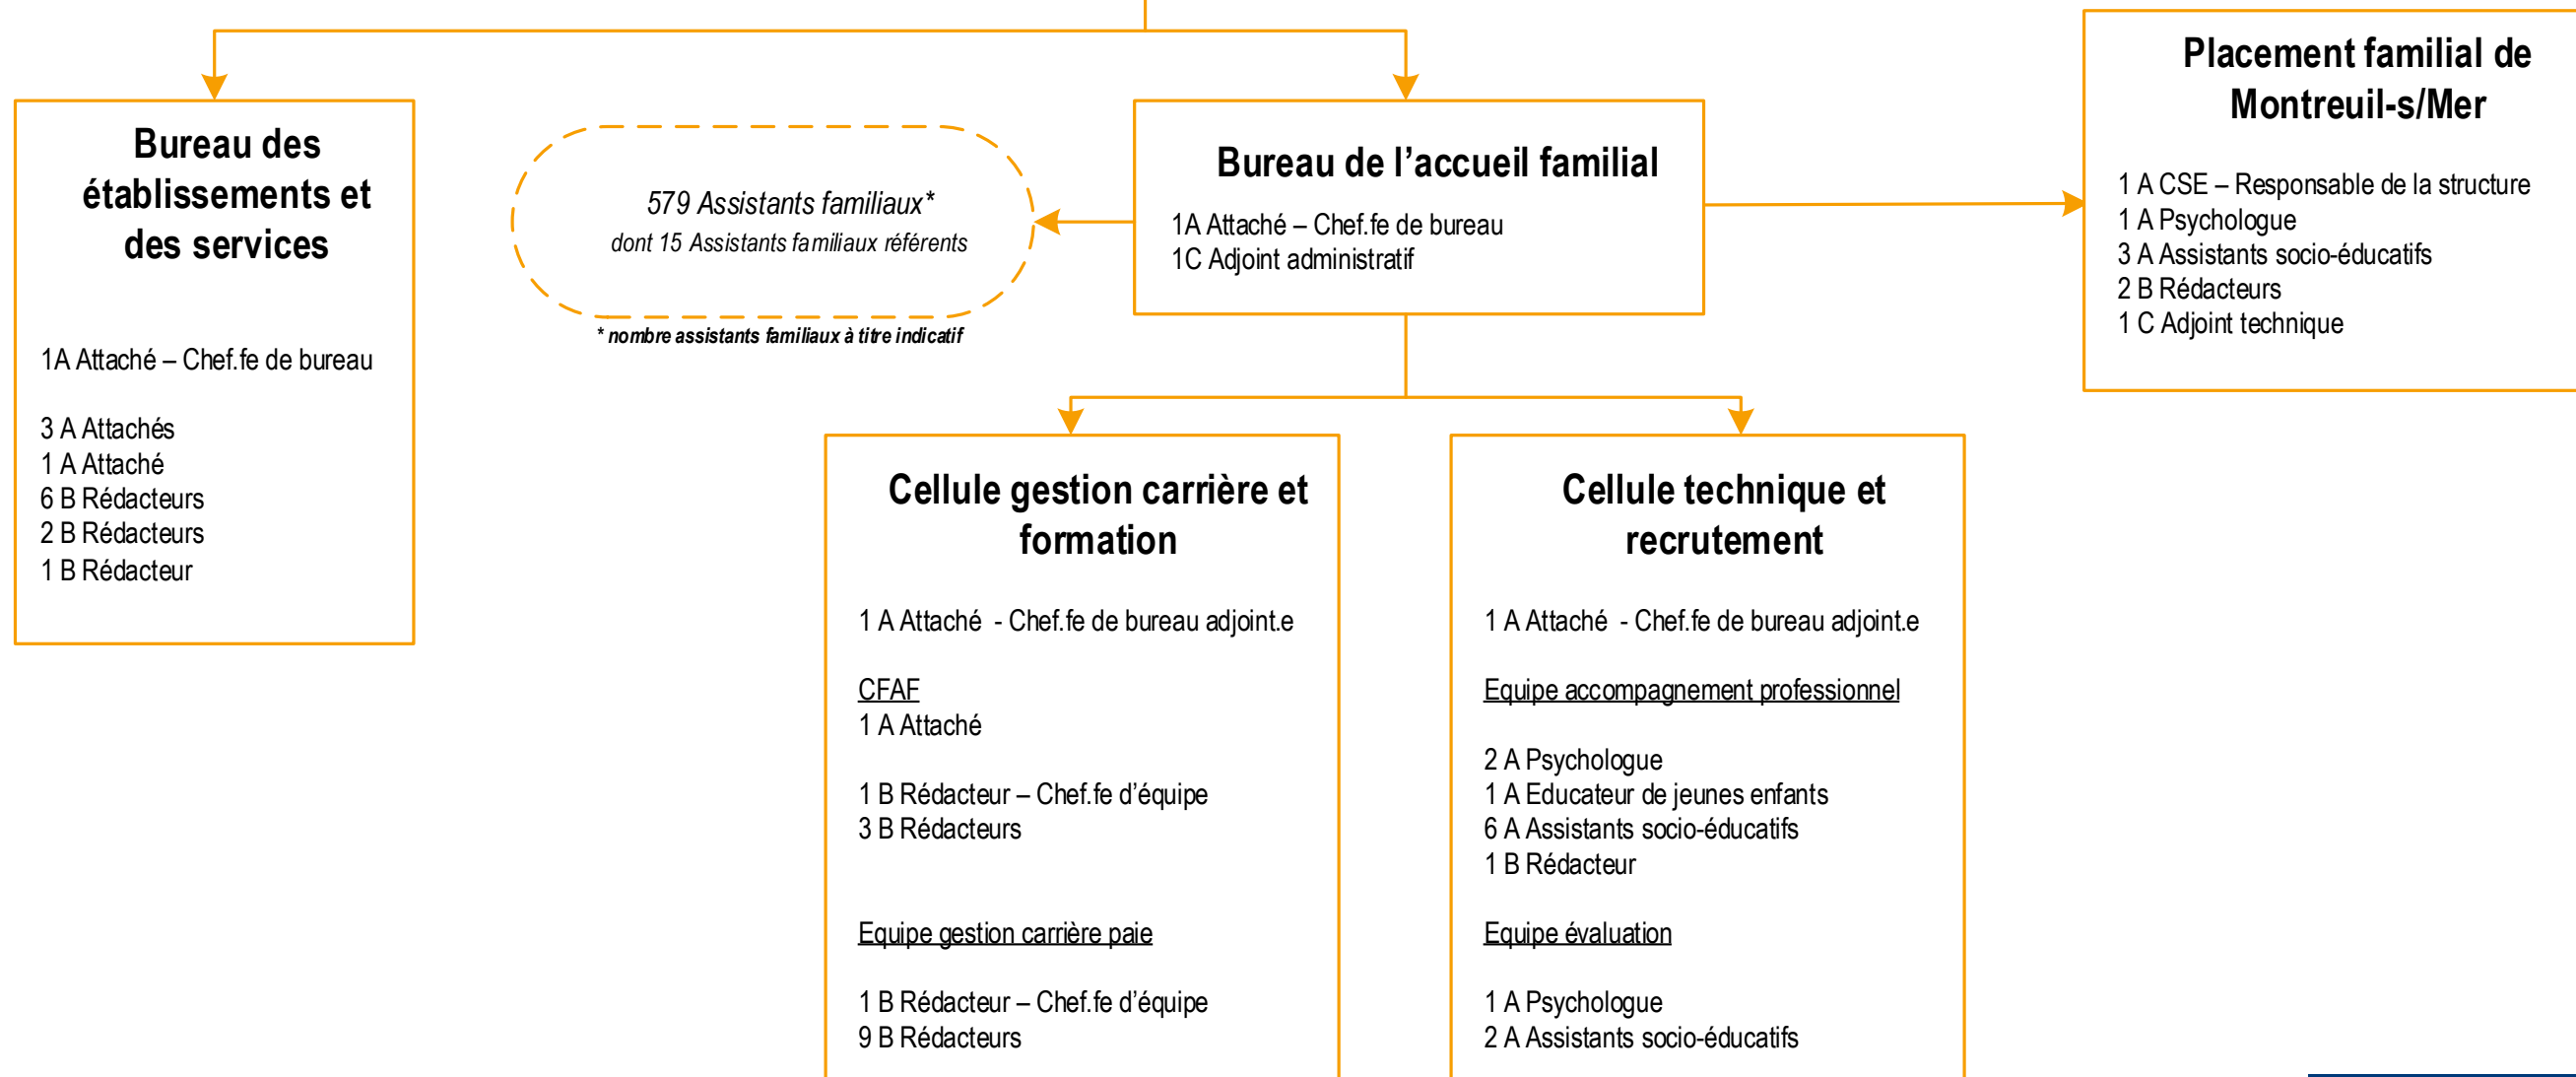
Bureau des établissements et des services

1A Attaché – Chef.fe de bureau

3 A Attachés
1 A Attaché
6 B Rédacteurs
2 B Rédacteurs
1 B Rédacteur

579 Assistants familiaux*
dont 15 Assistants familiaux référents

* nombre assistants familiaux à titre indicatif

Bureau de l'accueil familial

1A Attaché – Chef.fe de bureau
1C Adjoint administratif

Placement familial de Montreuil-s/Mer

1 A CSE – Responsable de la structure
1 A Psychologue
3 A Assistants socio-éducatifs
2 B Rédacteurs
1 C Adjoint technique

Cellule gestion carrière et formation

1 A Attaché - Chef.fe de bureau adjoint.e

CFAF
1 A Attaché

1 B Rédacteur – Chef.fe d'équipe
3 B Rédacteurs

Equipe gestion carrière paie

1 B Rédacteur – Chef.fe d'équipe
9 B Rédacteurs

Cellule technique et recrutement

1 A Attaché - Chef.fe de bureau adjoint.e

Equipe accompagnement professionnel

2 A Psychologue
1 A Educateur de jeunes enfants
6 A Assistants socio-éducatifs
1 B Rédacteur

Equipe évaluation

1 A Psychologue
2 A Assistants socio-éducatifs